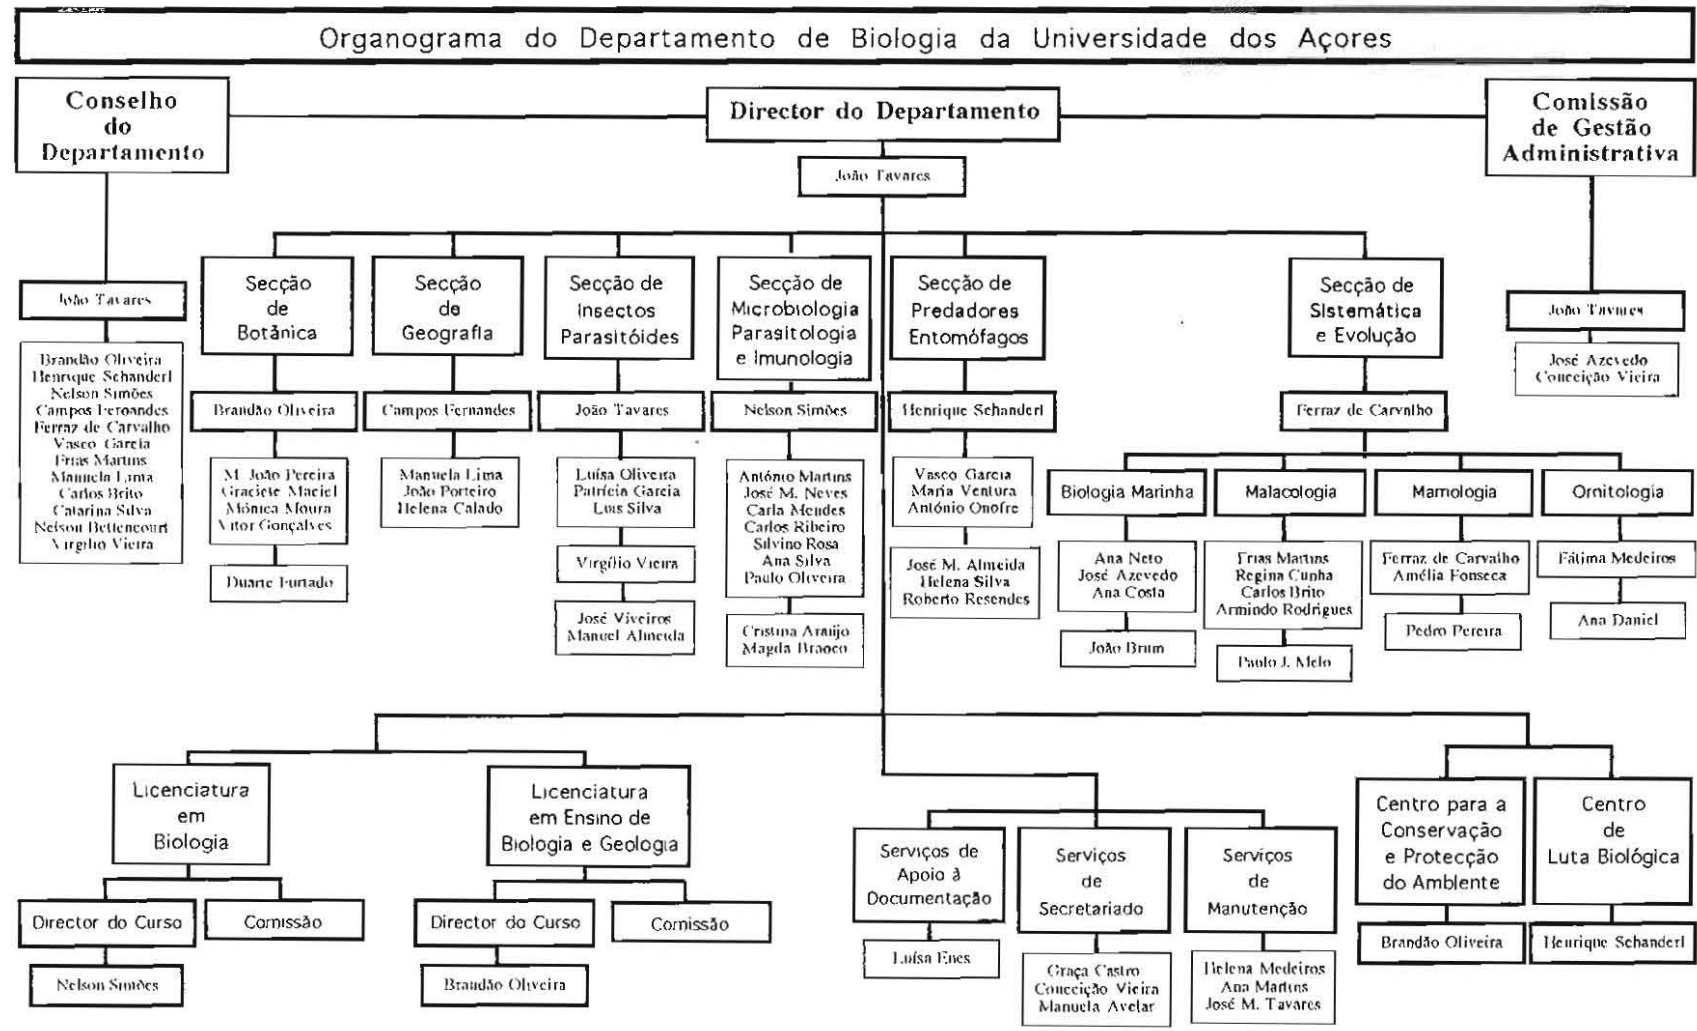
Organograma do Departamento de Biologia da Universidade dos Açores

Conselho do Departamento

Director do Departamento

Comissão de Gestão Administrativa

João Tavares

João Tavares

Brandão Oliveira
Henrique Schanderl
Nelson Simões
Campos Fernandes
Ferraz de Carvalho
Vasco Garcia
Frias Martins
Manuela Lima
Carlos Brito
Catarina Silva
Nelson Bettencourt
Virgílio Vieira

Secção de Botânica

Brandão Oliveira

M. João Pereira
Graciete Maciel
Mónica Moura
Vitor Gonçalves

Duarte Furtado

Secção de Geografia

Campos Fernandes

Manuela Lima
João Porteiro
Helena Calado

Secção de Insectos Parasitóides

João Tavares

Luísa Oliveira
Patrícia Garcia
Luís Silva

Virgílio Vieira

José Viveiros
Manuel Almeida

Secção de Microbiologia Parasitologia e Imunologia

Nelson Simões

António Martins
José M. Neves
Carla Mendes
Carlos Ribeiro
Silvino Rosa
Ana Silva
Paulo Oliveira

Cristina Araújo
Magda Braoco

Secção de Predadores Entomófagos

Henrique Schanderl

Vasco Garcia
Maria Ventura
António Onofre

José M. Almeida
Helena Silva
Roberto Resendes

Secção de Sistemática e Evolução

Ferraz de Carvalho

Biologia Marinha

Ana Neto
José Azevedo
Ana Costa

João Brum

Malacologia

Frias Martins
Regina Cunha
Carlos Brito
Armindo Rodrigues

Paulo J. Melo

Mamologia

Ferraz de Carvalho
Amélia Fonseca

Pedro Pereira

Ornitologia

Fátima Medeiros

Ana Daniel

João Tavares

José Azevedo
Conceição Vieira

Licenciatura em Biologia

Director do Curso

Nelson Simões

Comissão

Licenciatura em Ensino de Biologia e Geologia

Director do Curso

Brandão Oliveira

Comissão

Serviços de Apoio à Documentação

Luísa Enes

Serviços de Secretariado

Graça Castro
Conceição Vieira
Manuela Avelar

Serviços de Manutenção

Helena Medeiros
Ana Martins
José M. Tavares

Centro para a Conservação e Protecção do Ambiente

Brandão Oliveira

Centro de Luta Biológica

Henrique Schanderl